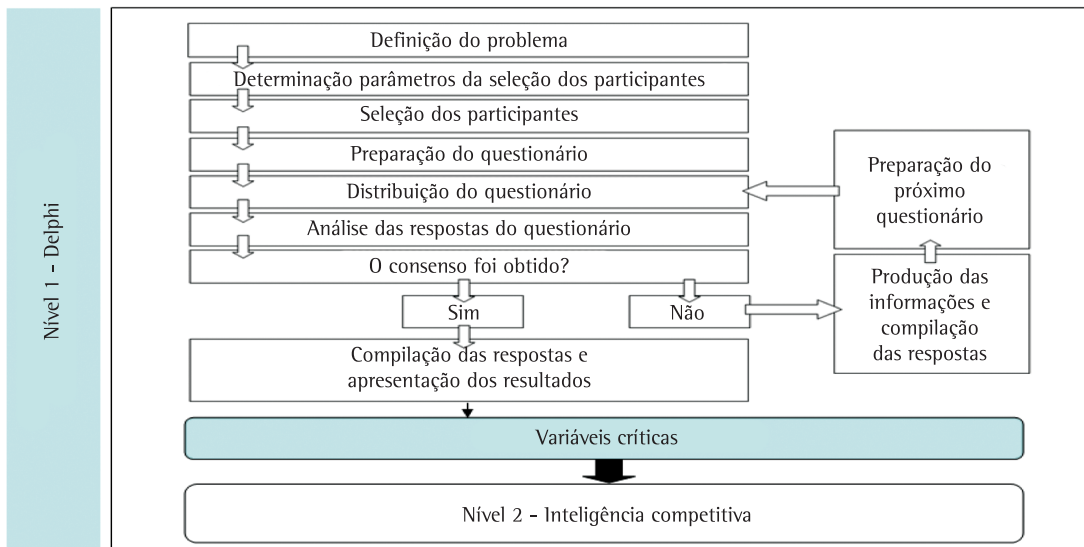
Nível 1 - Delphi

Definição do problema

Determinação parâmetros da seleção dos participantes

Seleção dos participantes

Preparação do questionário

Distribuição do questionário

Análise das respostas do questionário

O consenso foi obtido?

Sim

Não

Compilação das respostas e apresentação dos resultados

Preparação do próximo questionário

Produção das informações e compilação das respostas

Variáveis críticas

Nível 2 - Inteligência competitiva